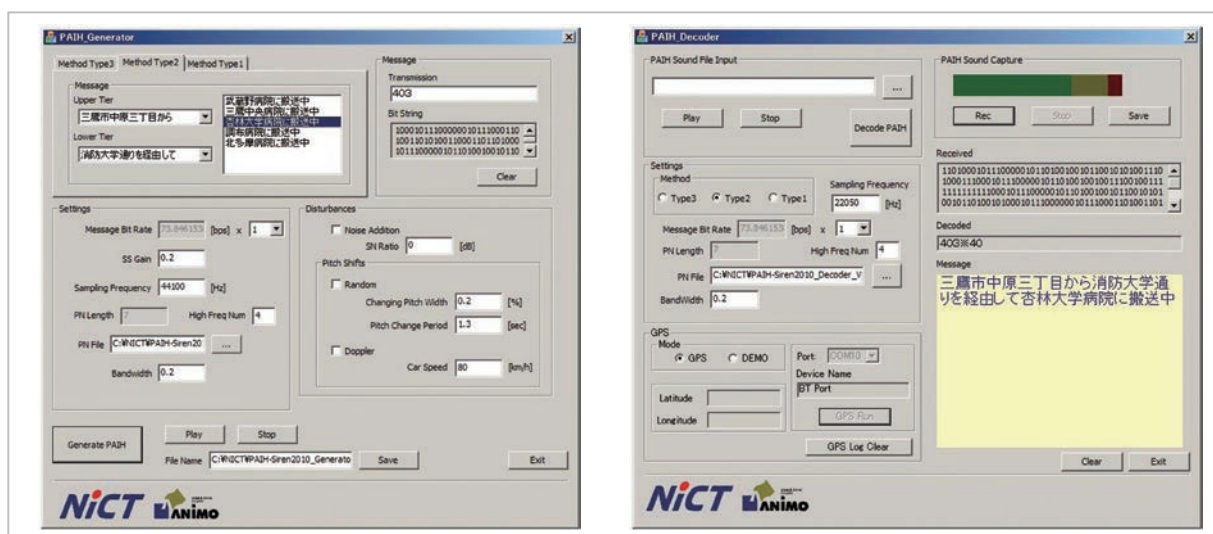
PAIH_Generator

Method Type3 | Method Type2 | Method Type1

Message
Upper Tier
三鷹市中原三丁目から
Lower Tier
消防大学通りを経由して

武蔵野病院に搬送中
三鷹中央病院に搬送中
杏林大学病院に搬送中
調布病院に搬送中
北多摩病院に搬送中

Message
Transmission
403
Bit String
1000101110000001011100110
1001101010011000110110100
1011100000101101001001011

Clear

Settings
Message Bit Rate 73.846153 [bps] x 1
SS Gain 0.2
Sampling Frequency 44100 [Hz]
PN Length 7
High Freq Num 4
PN File C:¥NICT¥PAIH-Siren20 ...
Bandwidth 0.2

Disturbances
Noise Addition
SN Ratio 0 [dB]
Pitch Shifts
Random
Changing Pitch Width 0.2 [%]
Pitch Change Period 1.3 [sec]
Doppler
Car Speed 80 [km/h]

Generate PAIH
Play
Stop
File Name C:¥NICT¥PAIH-Siren2010_Generato
Save
Exit

NiCT ANIMO

PAIH_Decoder

PAIH Sound File Input
...
Play
Stop
Decode PAIH

PAIH Sound Capture
Rec
Stop
Save

Received
1101000101110000010110100100101100101010011110
1000111000101110000010110100100100111001001111
1111111111000101110000010110100100101110010101
0010110100101000101110000001011100110100110

Decoded
403※40

Message
三鷹市中原三丁目から消防大学通りを経由して杏林大学病院に搬送中

Settings
Method
Type3 Type2 Type1
Sampling Frequency
22050 [Hz]
Message Bit Rate 73.846153 [bps] x 1
PN Length 7
High Freq Num 4
PN File C:¥NICT¥PAIH-Siren2010_Decoder_V ...
BandWidth 0.2

GPS
Mode
GPS DEMO
Latitude
Longitude
Port: COM10
Device Name
BT Port
GPS Run
GPS Log Clear

Clear
Exit

NiCT ANIMO